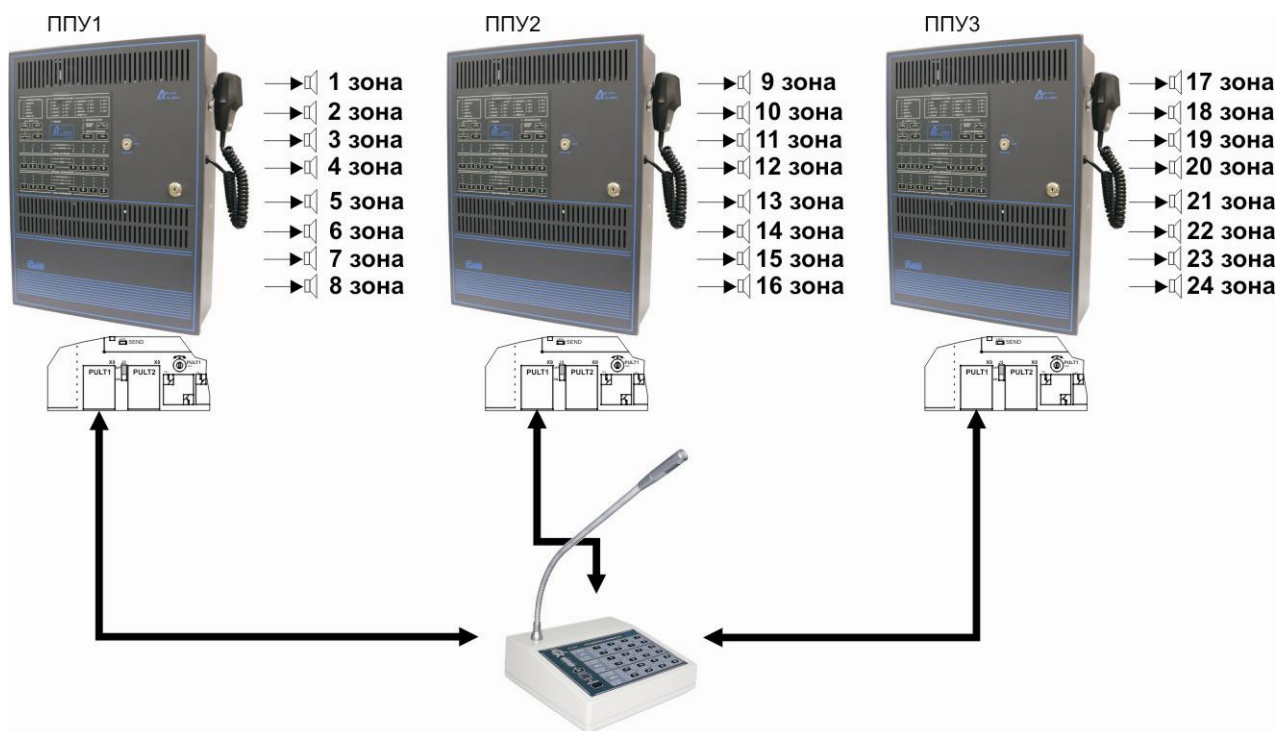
ППУ1

1 зона
2 зона
3 зона
4 зона
5 зона
6 зона
7 зона
8 зона

SEND
X8 X8
PULT1 PULT2
PULT1

ППУ2

9 зона
10 зона
11 зона
12 зона
13 зона
14 зона
15 зона
16 зона

X8 X8
PULT1 PULT2
PULT1

ППУ3

17 зона
18 зона
19 зона
20 зона
21 зона
22 зона
23 зона
24 зона

SEND
X8 X8
PULT1 PULT2
PULT1